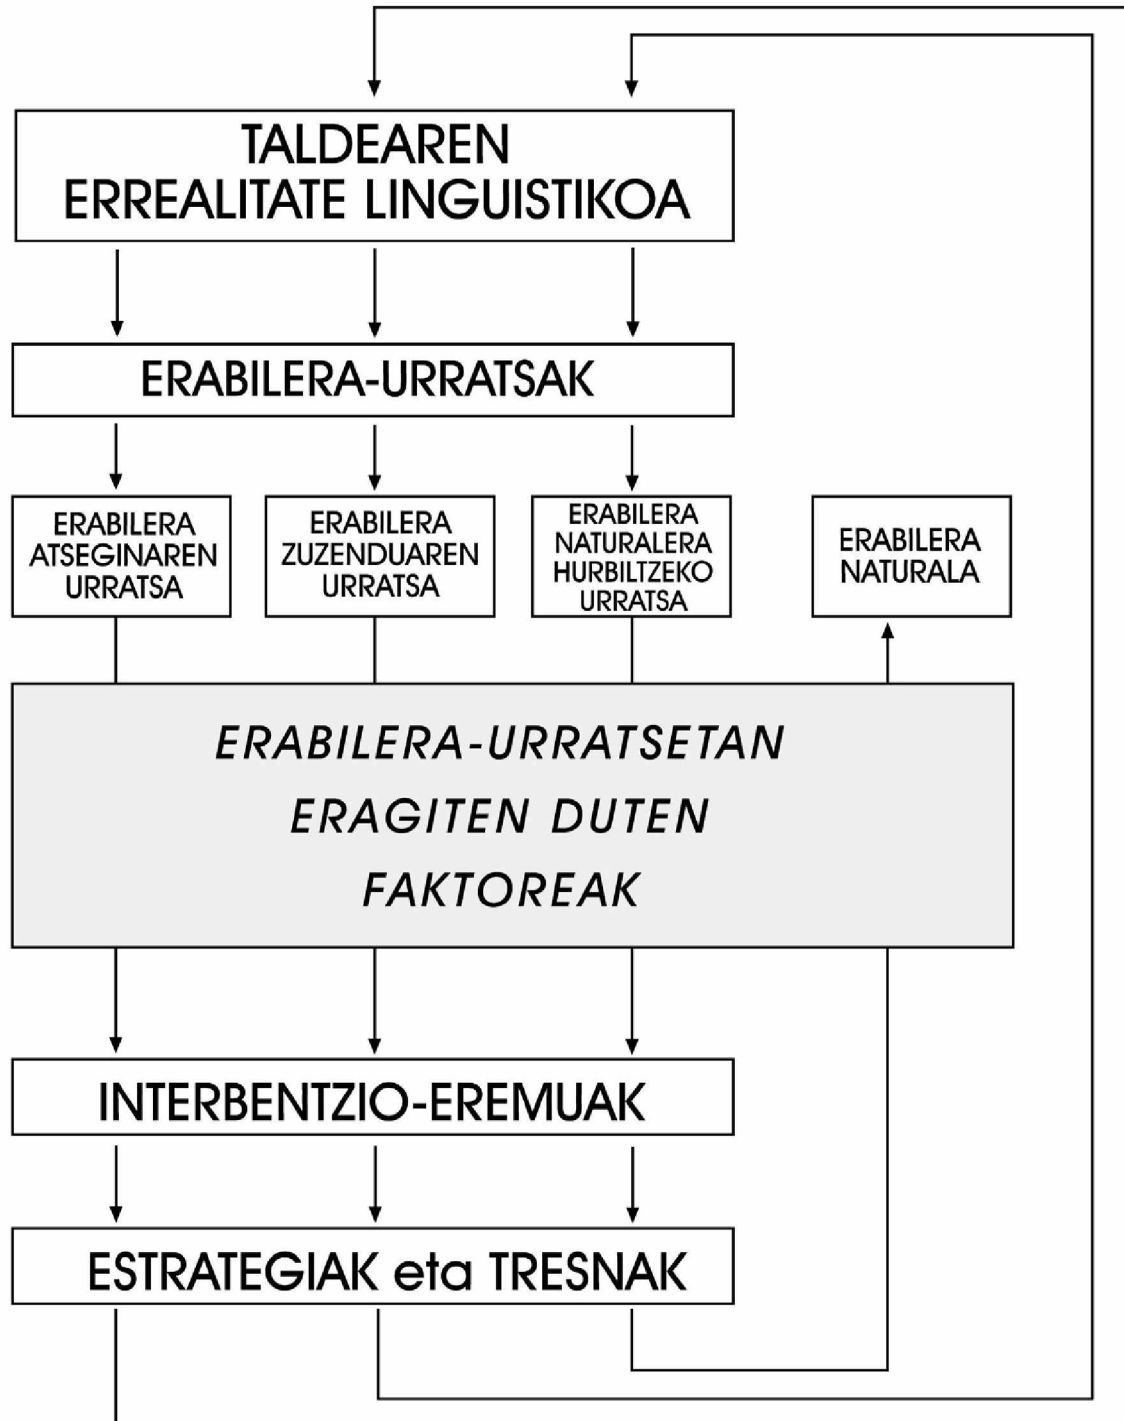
TALDEAREN ERREALITATE LINGUISTIKOA

ERABILERA-URRATSAK

ERABILERA ATSEGINAREN URRATSA

ERABILERA ZUZENDUAREN URRATSA

ERABILERA NATURALERA HURBILTZEKO URRATSA

ERABILERA NATURALA

ERABILERA-URRATSETAN ERAGITEN DUTEN FAKTOREAK

INTERBENTZIO-EREMUAK

ESTRATEGIAK eta TRESNAK